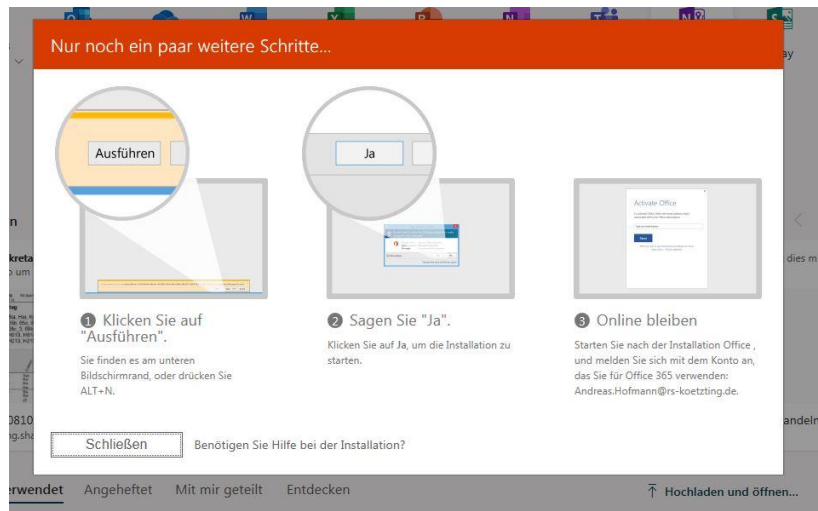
Nur noch ein paar weitere Schritte...

Ausführen

Ja

Activate Office

1 Klicken Sie auf "Ausführen".

Sie finden es am unteren Bildschirmrand, oder drücken Sie ALT+N.

2 Sagen Sie "Ja".

Klicken Sie auf Ja, um die Installation zu starten.

3 Online bleiben

Starten Sie nach der Installation Office , und melden Sie sich mit dem Konto an, das Sie für Office 365 verwenden: Andreas.Hofmann@rs-koetzting.de.

Schließen

Benötigen Sie Hilfe bei der Installation?

rwendet Angeheftet Mit mir geteilt Entdecken

Hochladen und öffnen...